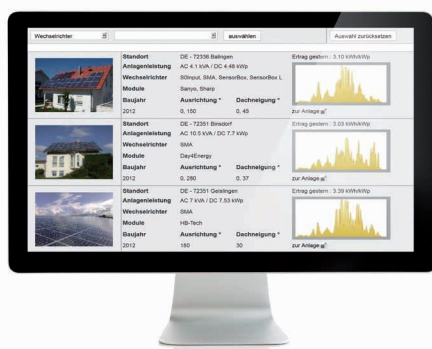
Wechselrichter | auswählen | Auswahl zurücksetzen

| Standort | DE - 72336 Balingen | | Ertrag gestern : 3,10 kWh/kWp |
|---|---|---|---|
| Anlagenleistung | AC 4,1 kVA / DC 4,48 kWp | | |
| Wechselrichter | SOInput, SMA, SensorBox, SensorBox L | | |
| Module | Sanyo, Sharp | | |
| Baujahr | Ausrichtung ° | Dachneigung ° | |
| 2012 | 0, 150 | 0, 45 | zur Anlage |

| Standort | DE - 72351 Binsdorf | | Ertrag gestern : 3,03 kWh/kWp |
|---|---|---|---|
| Anlagenleistung | AC 10,5 kVA / DC 7,7 kWp | | |
| Wechselrichter | SMA | | |
| Module | Day4Energy | | |
| Baujahr | Ausrichtung ° | Dachneigung ° | |
| 2012 | 0, 260 | 0, 37 | zur Anlage |

| Standort | DE - 72351 Geislingen | | Ertrag gestern : 3,39 kWh/kWp |
|---|---|---|---|
| Anlagenleistung | AC 7 kVA / DC 7,53 kWp | | |
| Wechselrichter | SMA | | |
| Module | HB-Tech | | |
| Baujahr | Ausrichtung ° | Dachneigung ° | |
| 2012 | 180 | 30 | zur Anlage |